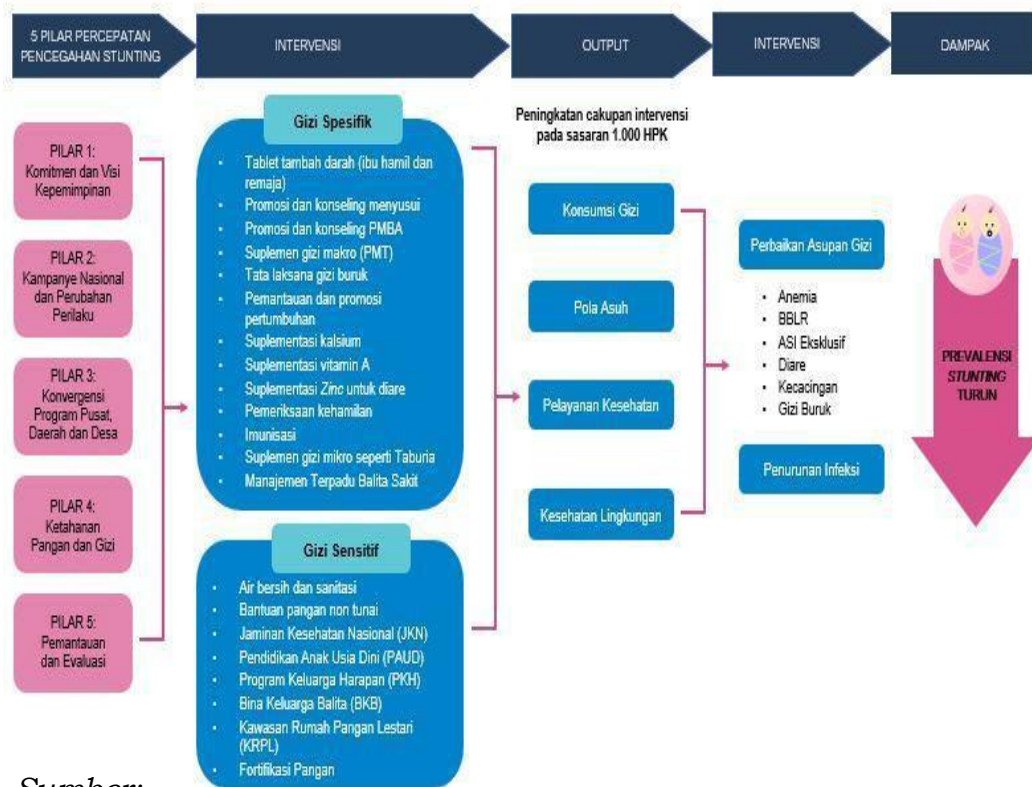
5 PILAR PERCEPATAN PENCEGAHAN STUNTING

INTERVENSI

OUTPUT

INTERVENSI

DAMPAK

PILAR 1: Komitmen dan Visi Kepemimpinan

PILAR 2: Kampanye Nasional dan Perubahan Perilaku

PILAR 3: Konvergensi Program Pusat, Daerah dan Desa

PILAR 4: Ketahanan Pangan dan Gizi

PILAR 5: Pemantauan dan Evaluasi

Gizi Spesifik

- Tablet tambah darah (ibu hamil dan remaja)
- Promosi dan konseling menyusui
- Promosi dan konseling PMBA
- Suplemen gizi makro (PMT)
- Tata laksana gizi buruk
- Pemantauan dan promosi pertumbuhan
- Suplementasi kalsium
- Suplementasi vitamin A
- Suplementasi Zinc untuk diare
- Pemeriksaan kehamilan
- Imunisasi
- Suplemen gizi mikro seperti Taburia
- Manajemen Terpadu Balita Sakit

Gizi Sensitif

- Air bersih dan sanitasi
- Bantuan pangan non tunai
- Jaminan Kesehatan Nasional (JKN)
- Pendidikan Anak Usia Dini (PAUD)
- Program Keluarga Harapan (PKH)
- Bina Keluarga Balita (BKB)
- Kawasan Rumah Pangan Lestari (KRPL)
- Fortifikasi Pangan

Peningkatan cakupan intervensi pada sasaran 1.000 HPK

Konsumsi Gizi

Pola Asuh

Pelayanan Kesehatan

Kesehatan Lingkungan

Perbaikan Asupan Gizi

- Anemia
- BBLR
- ASI Eksklusif
- Diare
- Kecacingan
- Gizi Buruk

Penurunan Infeksi

PREVALENSI STUNTING TURUN

Sumber: